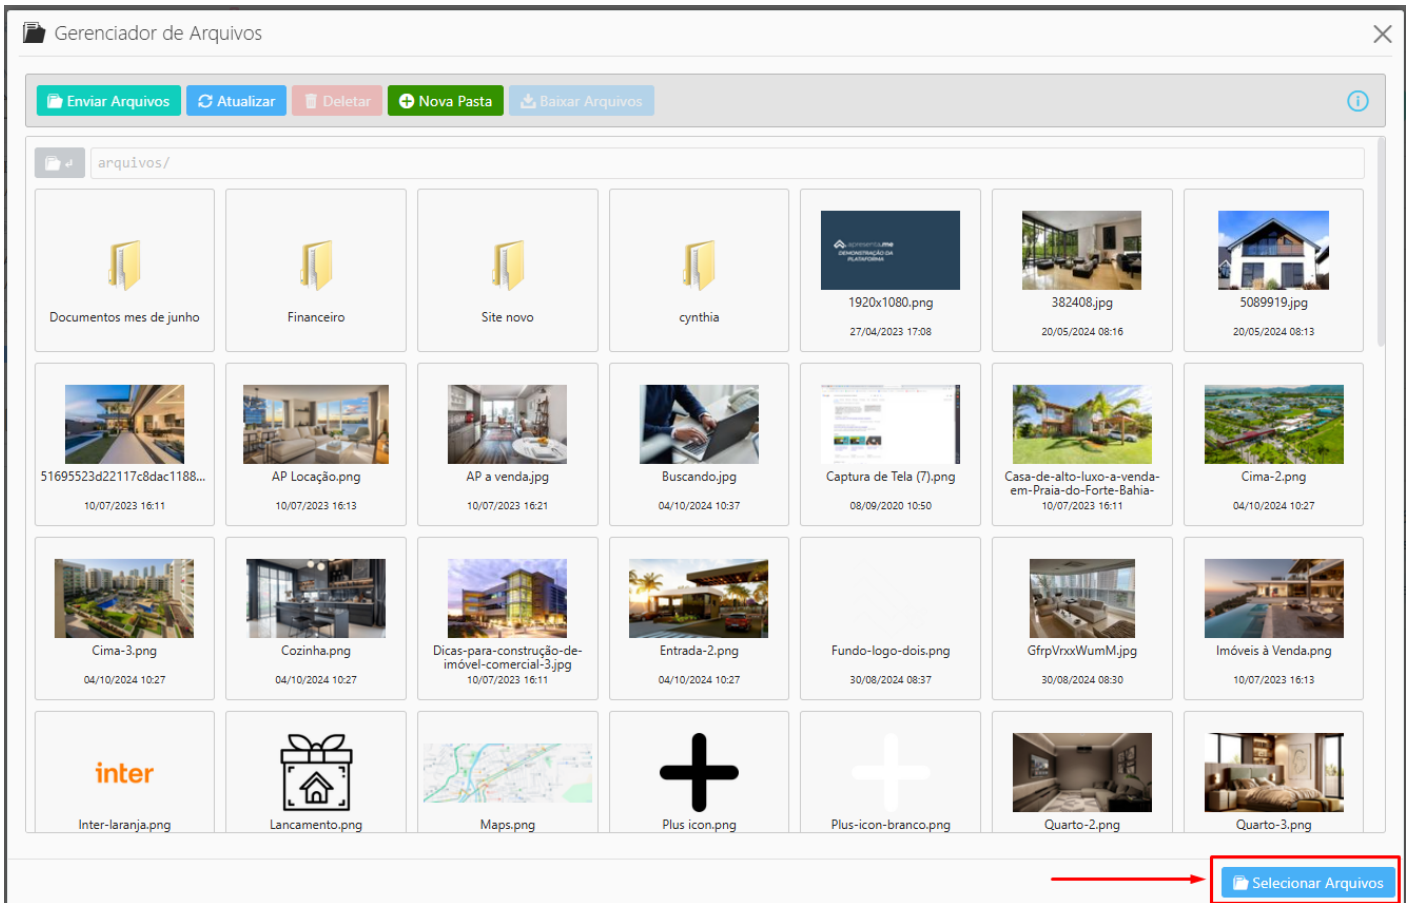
Gerenciador de Arquivos

Enviar Arquivos
Atualizar
Deletar
Nova Pasta
Baixar Arquivos

arquivos/

Documentos mes de junho

Financeiro

Site novo

cynthia

1920x1080.png
27/04/2023 17:08

382408.jpg
20/05/2024 08:16

5089919.jpg
20/05/2024 08:13

51695523d22117c8dac1188...
10/07/2023 16:11

AP Locação.png
10/07/2023 16:13

AP a venda.jpg
10/07/2023 16:21

Buscando.jpg
04/10/2024 10:37

Captura de Tela (7).png
08/09/2020 10:50

Casa-de-alto-luxo-a-venda-em-Praia-do-Forte-Bahia-
10/07/2023 16:11

Cima-2.png
04/10/2024 10:27

Cima-3.png
04/10/2024 10:27

Cozinha.png
04/10/2024 10:27

Dicas-para-construção-de-imóvel-comercial-3.jpg
10/07/2023 16:11

Entrada-2.png
04/10/2024 10:27

Fundo-logo-dois.png
30/08/2024 08:37

GfrpVrxxWumM.jpg
30/08/2024 08:30

Imóveis à Venda.png
10/07/2023 16:13

inter
Inter-laranja.png

Lancamento.png

Maps.png

Plus icon.png

Plus-icon-branco.png

Quarto-2.png

Quarto-3.png

Selecionar Arquivos